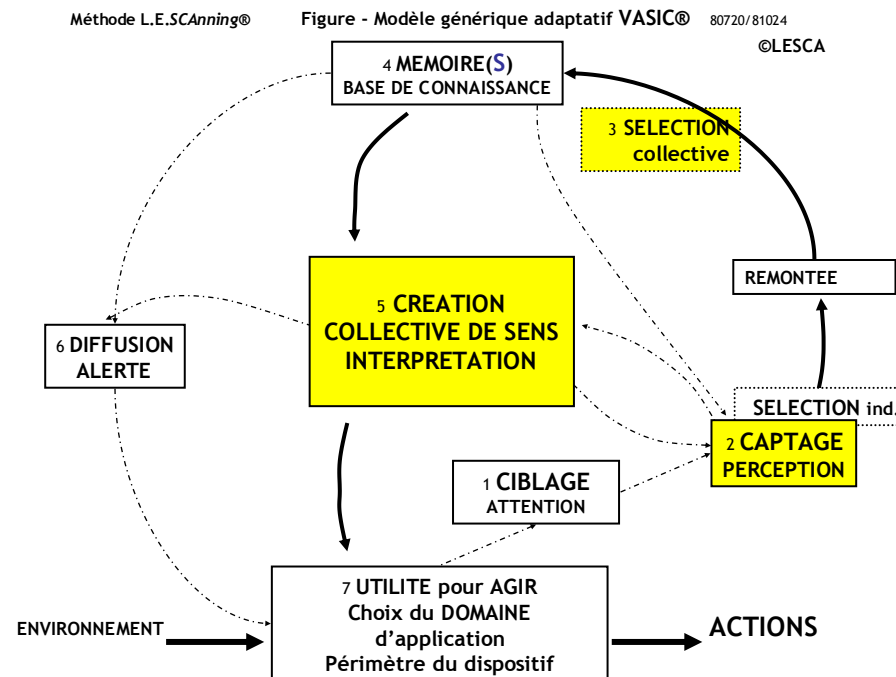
Méthode L.E.SCAnning® Figure - Modèle générique adaptatif VASIC® 80720/81024

©LESCA

4 MEMOIRE(S)
BASE DE CONNAISSANCE

3 SELECTION
collective

REMONTEE

5 CREATION
COLLECTIVE DE SENS
INTERPRETATION

6 DIFFUSION
ALERTE

SELECTION ind.

2 CAPTAGE
PERCEPTION

1 CIBLAGE
ATTENTION

7 UTILITE pour AGIR
Choix du DOMAINE
d'application
Périmètre du dispositif

ENVIRONNEMENT

ACTIONS